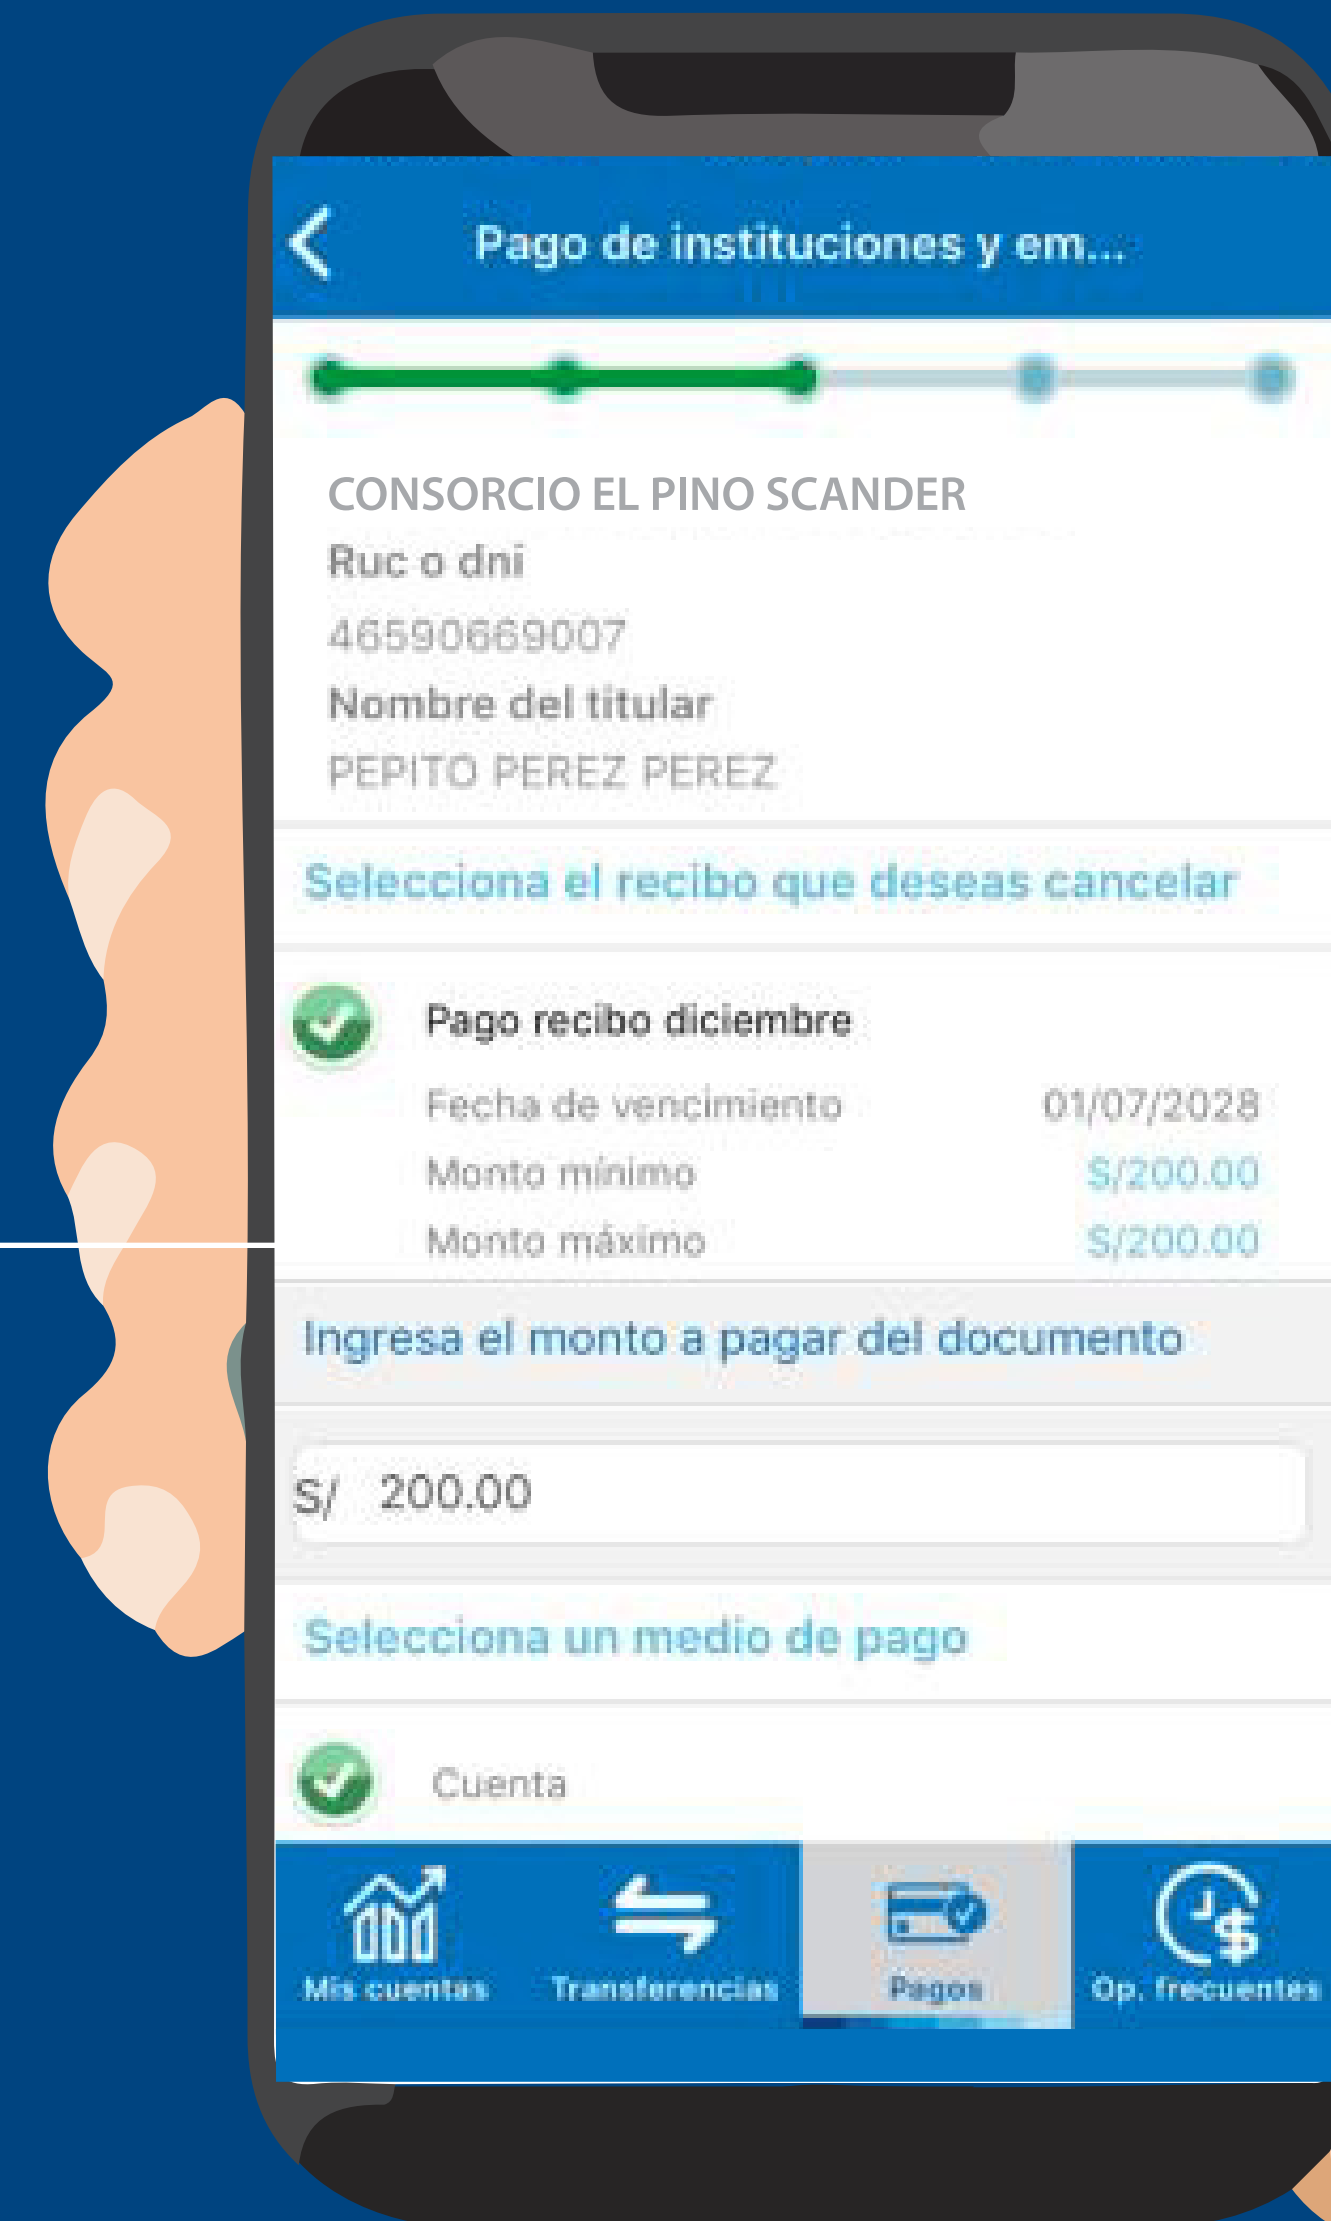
Pago de instituciones y em...

CONSORCIO EL PINO SCANDER
Ruc o dni
46590669007
Nombre del titular
PEPITO PEREZ PEREZ

Selecciona el recibo que deseas cancelar

Pago recibo diciembre
Fecha de vencimiento 01/07/2028
Monto mínimo S/200.00
Monto máximo S/200.00

Ingresa el monto a pagar del documento

S/ 200.00

Selecciona un medio de pago

Cuenta

Mis cuentas
Transferencias
Pagos
Op. frecuentes